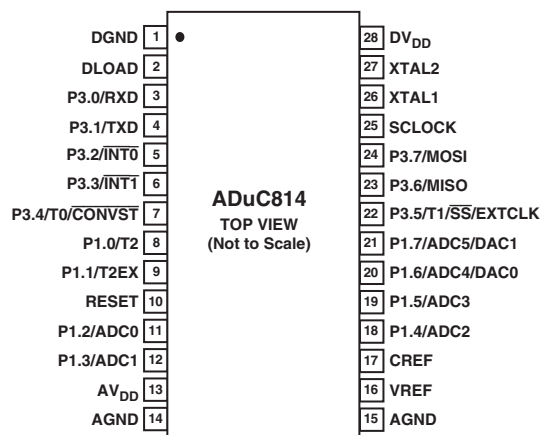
DGND 1
DLOAD 2
P3.0/RXD 3
P3.1/TXD 4
P3.2/$\overline{INT0}$ 5
P3.3/$\overline{INT1}$ 6
P3.4/T0/$\overline{CONVST}$ 7
P1.0/T2 8
P1.1/T2EX 9
RESET 10
P1.2/ADC0 11
P1.3/ADC1 12
$AV_{DD}$ 13
AGND 14

ADuC814
TOP VIEW
(Not to Scale)

28 $DV_{DD}$
27 XTAL2
26 XTAL1
25 SCLOCK
24 P3.7/MOSI
23 P3.6/MISO
22 P3.5/T1/$\overline{SS}$/EXTCLK
21 P1.7/ADC5/DAC1
20 P1.6/ADC4/DAC0
19 P1.5/ADC3
18 P1.4/ADC2
17 CREF
16 VREF
15 AGND